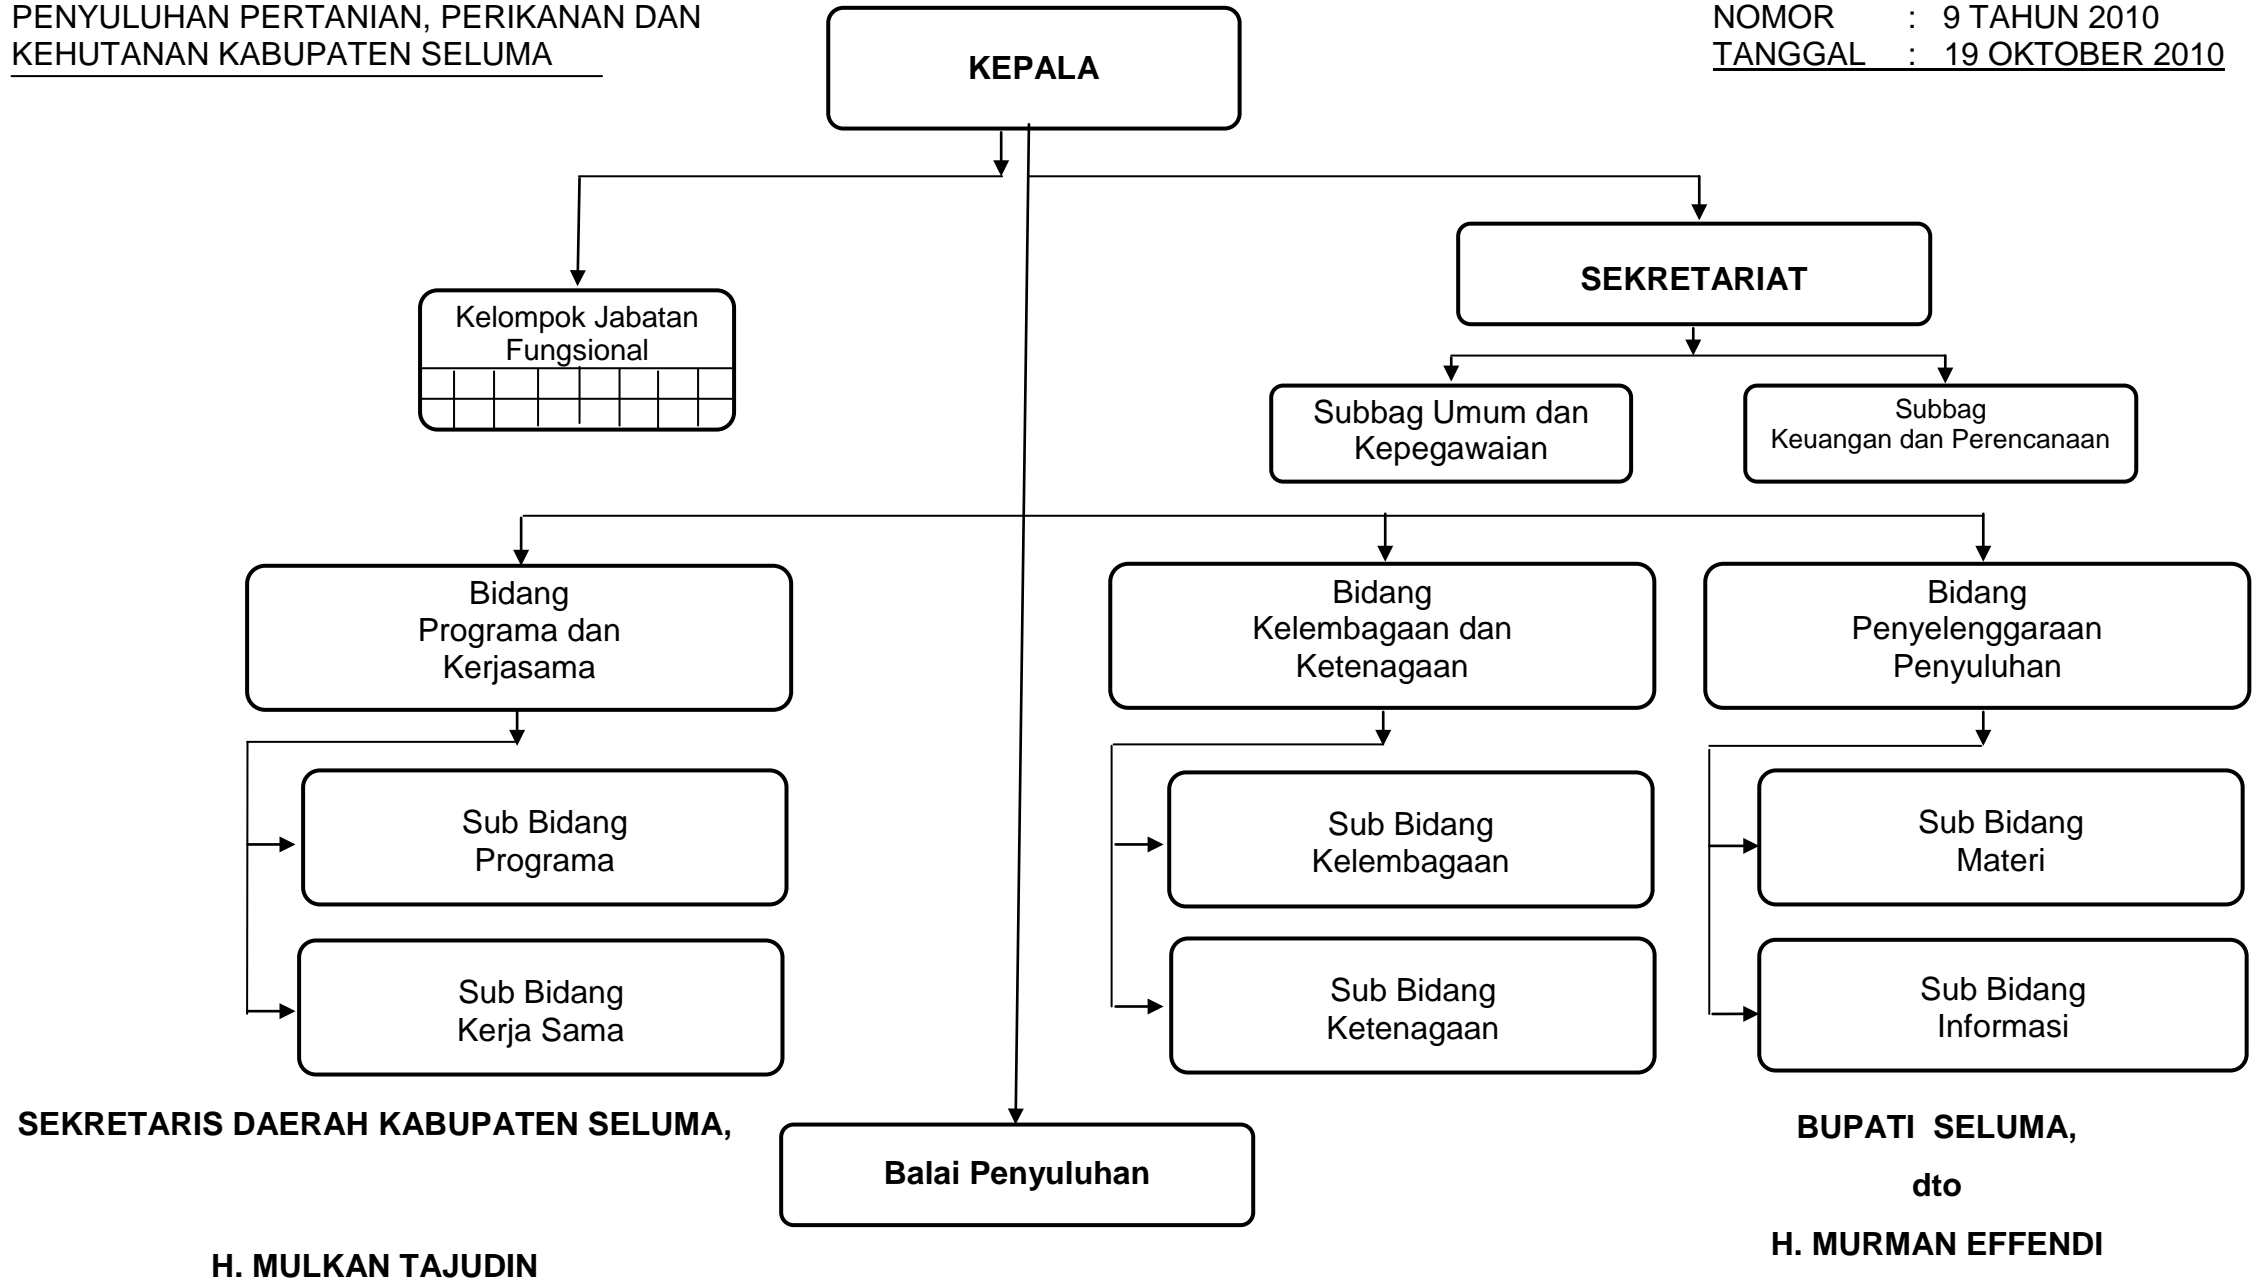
PENYULUHAN PERTANIAN, PERIKANAN DAN KEHUTANAN KABUPATEN SELUMA

NOMOR : 9 TAHUN 2010
TANGGAL : 19 OKTOBER 2010

KEPALA

Kelompok Jabatan Fungsional

SEKRETARIAT

Subbag Umum dan Kepegawaian

Subbag Keuangan dan Perencanaan

Bidang Programa dan Kerjasama

Bidang Kelembagaan dan Ketenagaan

Bidang Penyelenggaraan Penyuluhan

Sub Bidang Programa

Sub Bidang Kerja Sama

Sub Bidang Kelembagaan

Sub Bidang Ketenagaan

Sub Bidang Materi

Sub Bidang Informasi

Balai Penyuluhan

SEKRETARIS DAERAH KABUPATEN SELUMA,

H. MULKAN TAJUDIN

BUPATI SELUMA,

dto

H. MURMAN EFFENDI